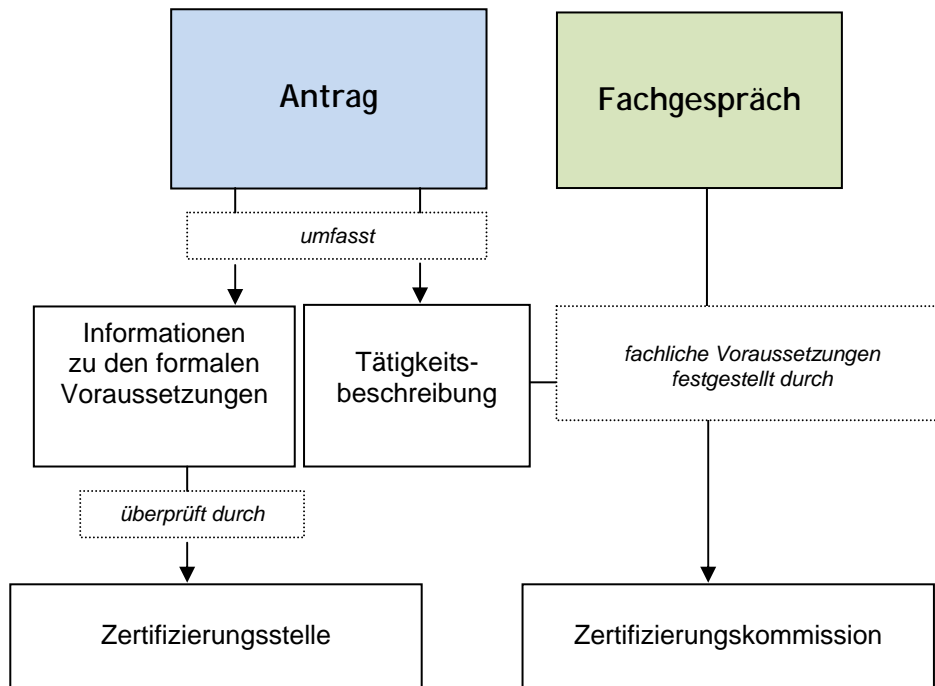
Antrag

Fachgespräch

umfasst

Informationen zu den formalen Voraussetzungen

Tätigkeitsbeschreibung

fachliche Voraussetzungen festgestellt durch

überprüft durch

Zertifizierungsstelle

Zertifizierungskommission